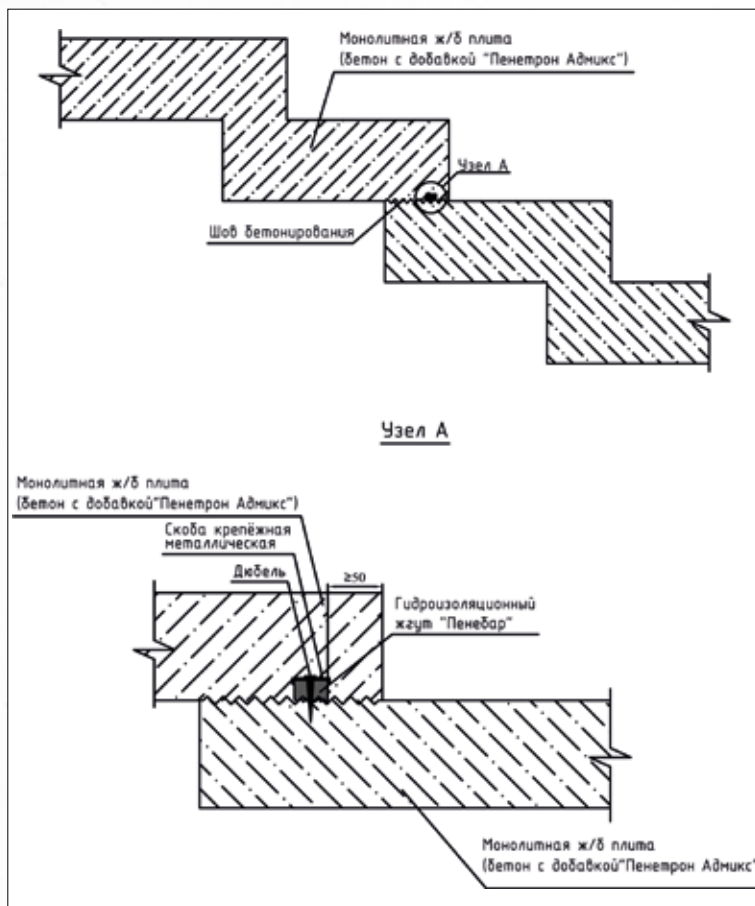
Монолитная ж/б плита
(бетон с добавкой "Пенетрон Адмикс")

Узел А

Шов бетонирования

Узел А

Монолитная ж/б плита
(бетон с добавкой"Пенетрон Адмикс")

Скоба крепёжная
металлическая

Дюбель

≥50

Гидроизоляционный
жгут "Пенебар"

Монолитная ж/б плита
(бетон с добавкой"Пенетрон Адмикс"